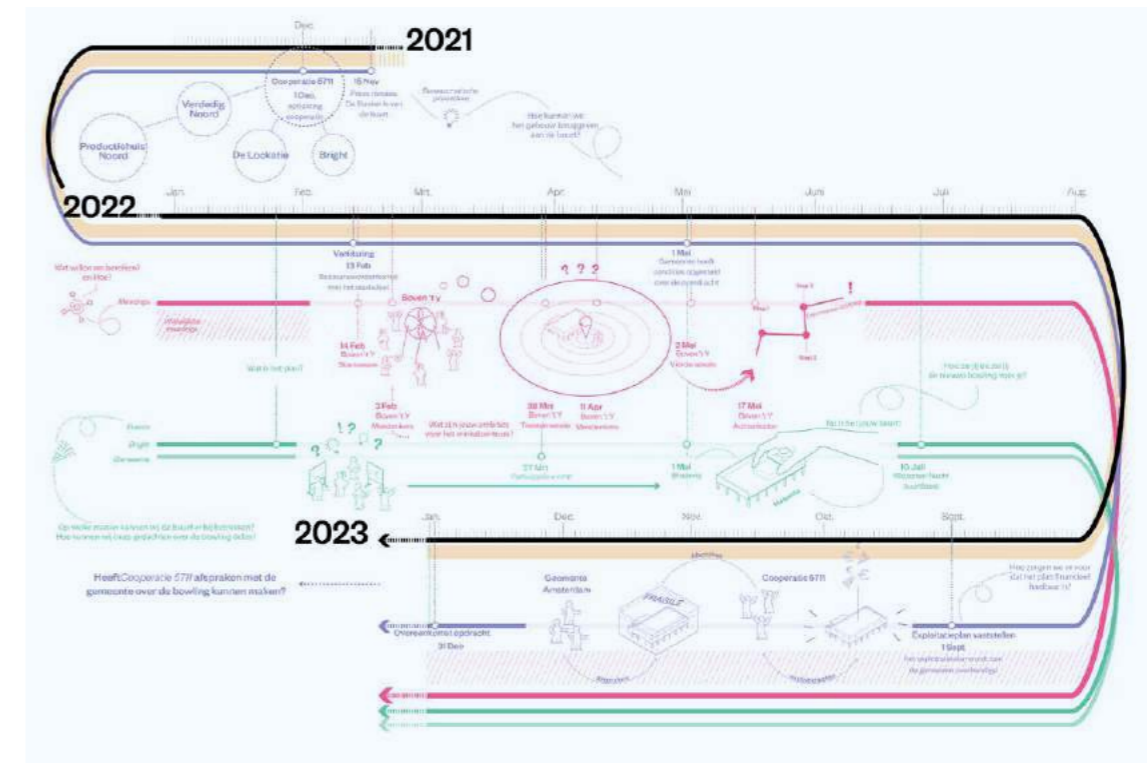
Dec.

2021

Coöperatie 5711
1 Dec. oprichting coöperatie

15 Nov.
Persconferentie De Bovenkraam

Verdedig Noord

Productiehuis Noord

De Lookatie

Bright

Hoe kunnen we het gebouw terugbrengen aan de buurt?

Jan.

Feb.

Mrt.

Apr.

Mei

Juni

Juli

Aug.

2022

Verhuizing
23 Feb

1 Mei
Gemeente heeft condities opgesteld over de aanbesteding

Wat willen we bereiken? en Hoe?

Meetings

Boven 't IJ

? ? ?

!

14 Feb
Boven 't IJ

3 Feb
Boven 't IJ

Wat is het plan?

2 Mei
Boven 't IJ

28 Mrt
Boven 't IJ

11 Apr
Boven 't IJ

Wat zijn onze ambities voor het winkelcentrum?

17 Mei
Boven 't IJ

Hoe zie jij de toekomst van de bowling?

Bright

Gemeente

! ?

? ?

27 Mrt

1 Mei

10 Juli

Op welke manier kunnen wij de buurt erbij betrekken?
Hoe kunnen wij jouw gedachten over de bowling delen?

2023

Jan.

Dec.

Nov.

Okt.

Sept.

Heeft Coöperatie 5711 afspraken met de gemeente over de bowling kunnen maken?

Gemeente Amsterdam

FRAGILE

Coöperatie 5711

Hoe zorgen we er voor dat het plan financieel haalbaar is?

Overeenkomst opdracht
31 Dec

Exploitatieplan vaststellen
1 Sept.